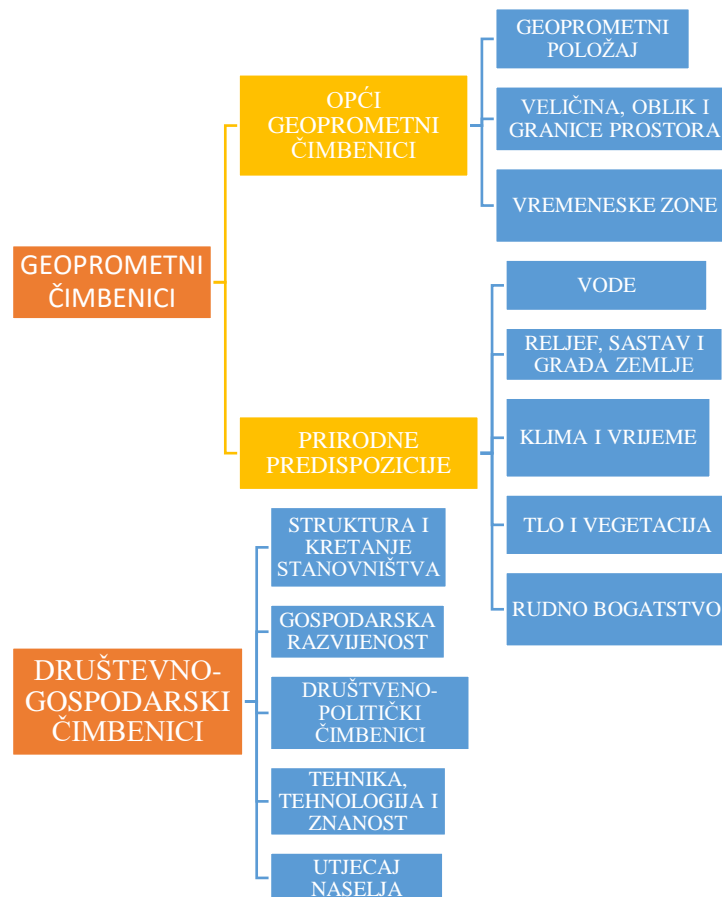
GEOPROMETNI ČIMBENICI

OPĆI GEOPROMETNI ČIMBENICI

GEOPROMETNI POLOŽAJ

VELIČINA, OBLIK I GRANICE PROSTORA

VREMENESKE ZONE

PRIRODNE PREDISPOZICIJE

VODE

RELJEF, SASTAV I GRAĐA ZEMLJE

KLIMA I VRIJEME

TLO I VEGETACIJA

RUDNO BOGATSTVO

DRUŠTEVNO-GOSPODARSKI ČIMBENICI

STRUKTURA I KRETANJE STANOVNIŠTVA

GOSPODARSKA RAZVIJENOST

DRUŠTVENO-POLITIČKI ČIMBENICI

TEHNIKA, TEHNOLOGIJA I ZNANOST

UTJECAJ NASELJA